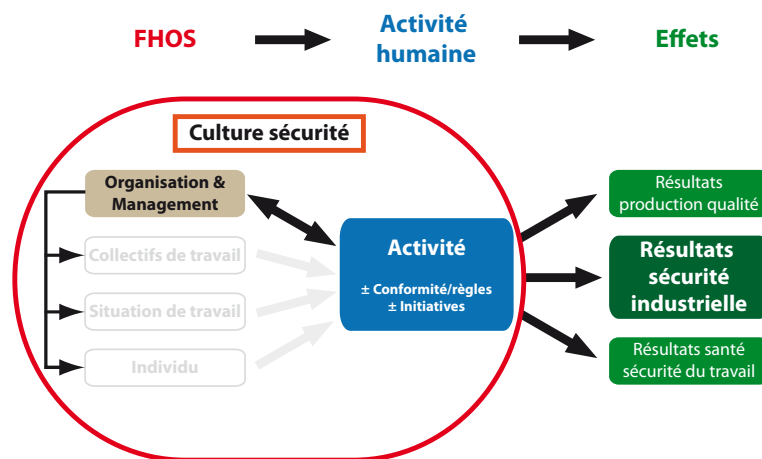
FHOS

Activité humaine

Effets

Culture sécurité

Organisation & Management

Collectifs de travail

Situation de travail

Individu

Activité

± Conformité/règles
± Initiatives

Résultats production qualité

Résultats sécurité industrielle

Résultats santé sécurité du travail